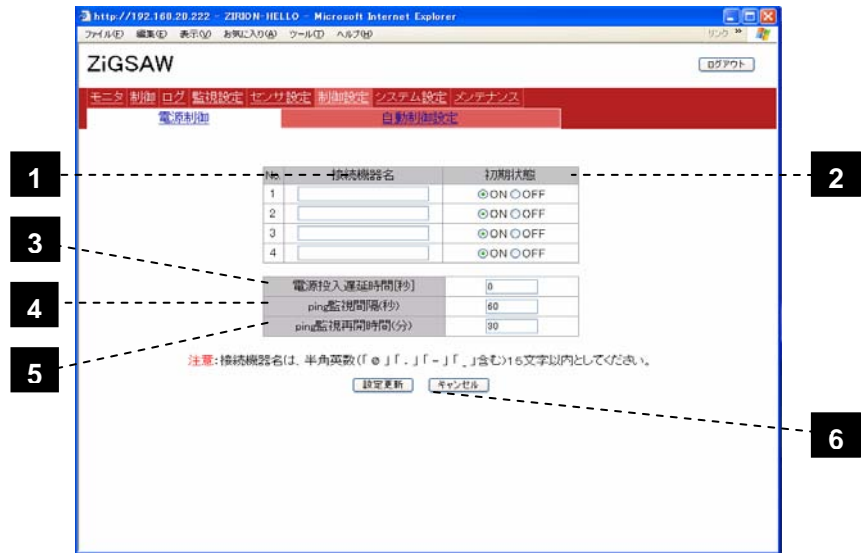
http://192.168.20.222 - ZIRION-HELLO - Microsoft Internet Explorer
ファイル(F) 編集(E) 表示(V) お気に入り(A) ツール(T) ヘルプ(H)
リンク »

ZiGSAW
ログアウト

モニタ 制御 ログ 監視設定 センサ設定 制御設定 システム設定 メンテナンス
電源制御 自動制御設定

1
2

| No. | 接続機器名 | 初期状態 |
|---|---|---|
| 1 | | ◉ON ○OFF |
| 2 | | ◉ON ○OFF |
| 3 | | ◉ON ○OFF |
| 4 | | ◉ON ○OFF |

3
4
5

| 電源投入遅延時間(秒) | 0 |
|---|---|
| ping監視間隔(秒) | 60 |
| ping監視再開時間(分) | 30 |

注意:接続機器名は、半角英数(「@」「.」「-」「_」含む)15文字以内としてください。

設定更新 キャンセル

6